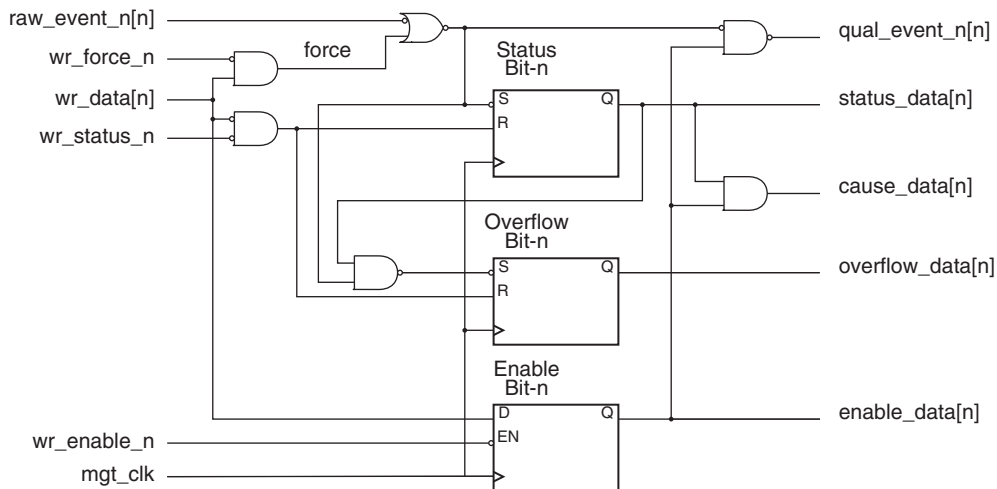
raw_event_n[n]
wr_force_n
wr_data[n]
wr_status_n
force
Status
Bit-n
S
Q
R
qual_event_n[n]
status_data[n]
cause_data[n]
Overflow
Bit-n
S
Q
R
overflow_data[n]
Enable
Bit-n
D
Q
EN
enable_data[n]
wr_enable_n
mgt_clk